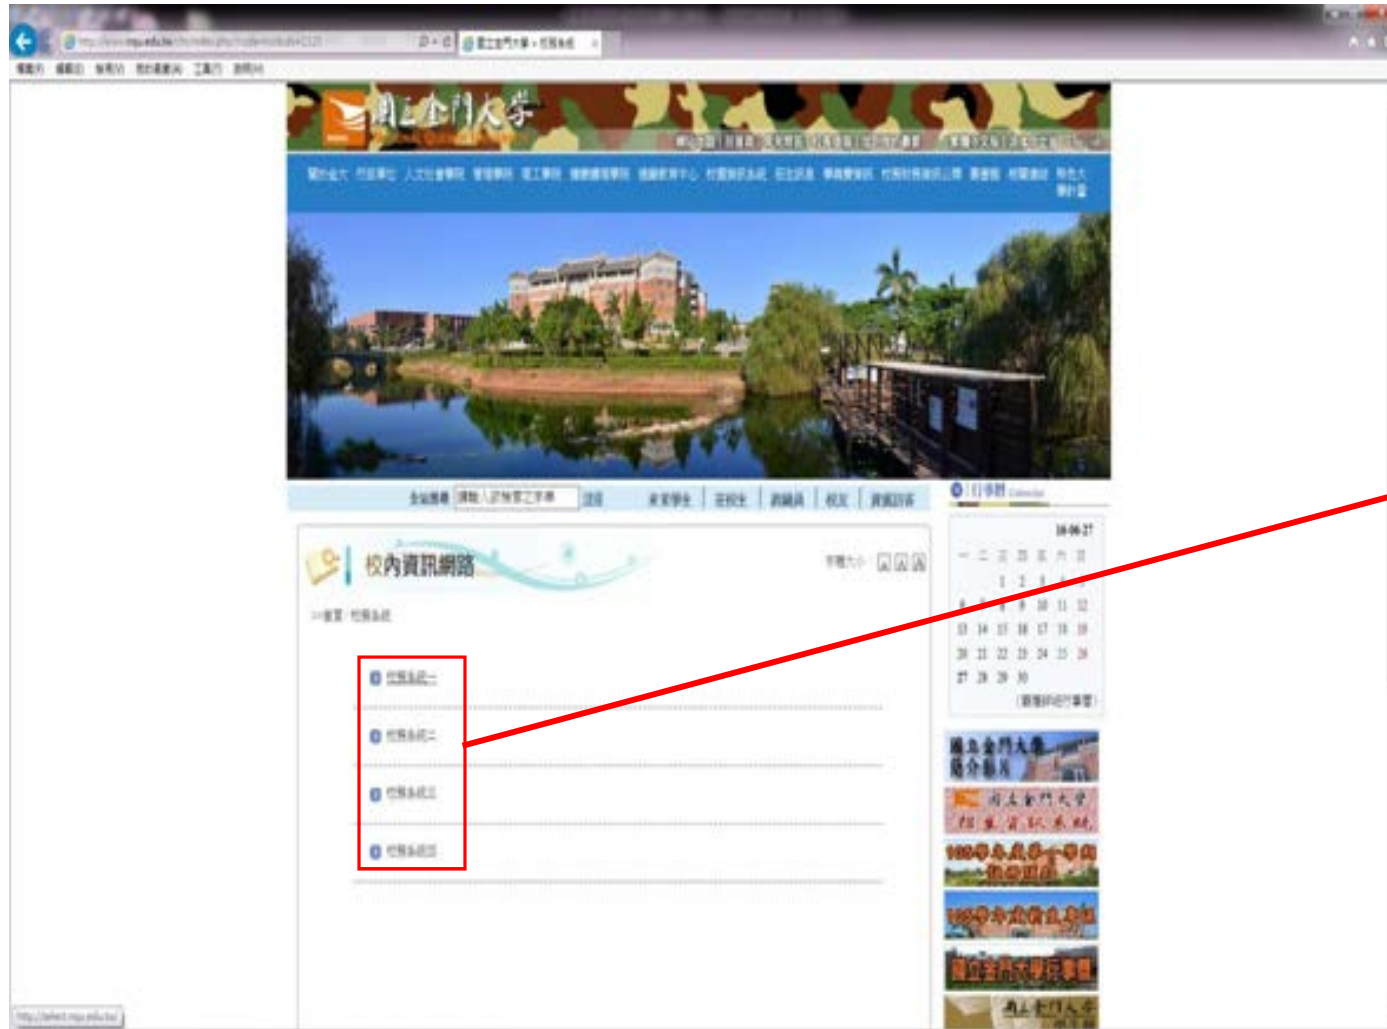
國立金門大學

校內資訊網路

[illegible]

一 二 三 四 五 六 日
1 2 3 4 5
6 7 8 9 10 11 12
13 14 15 16 17 18 19
20 21 22 23 24 25 26
27 28 29 30

國立金門大學
簡介影片

國立金門大學
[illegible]

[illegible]

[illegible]

國立金門大學行事曆

國立金門大學